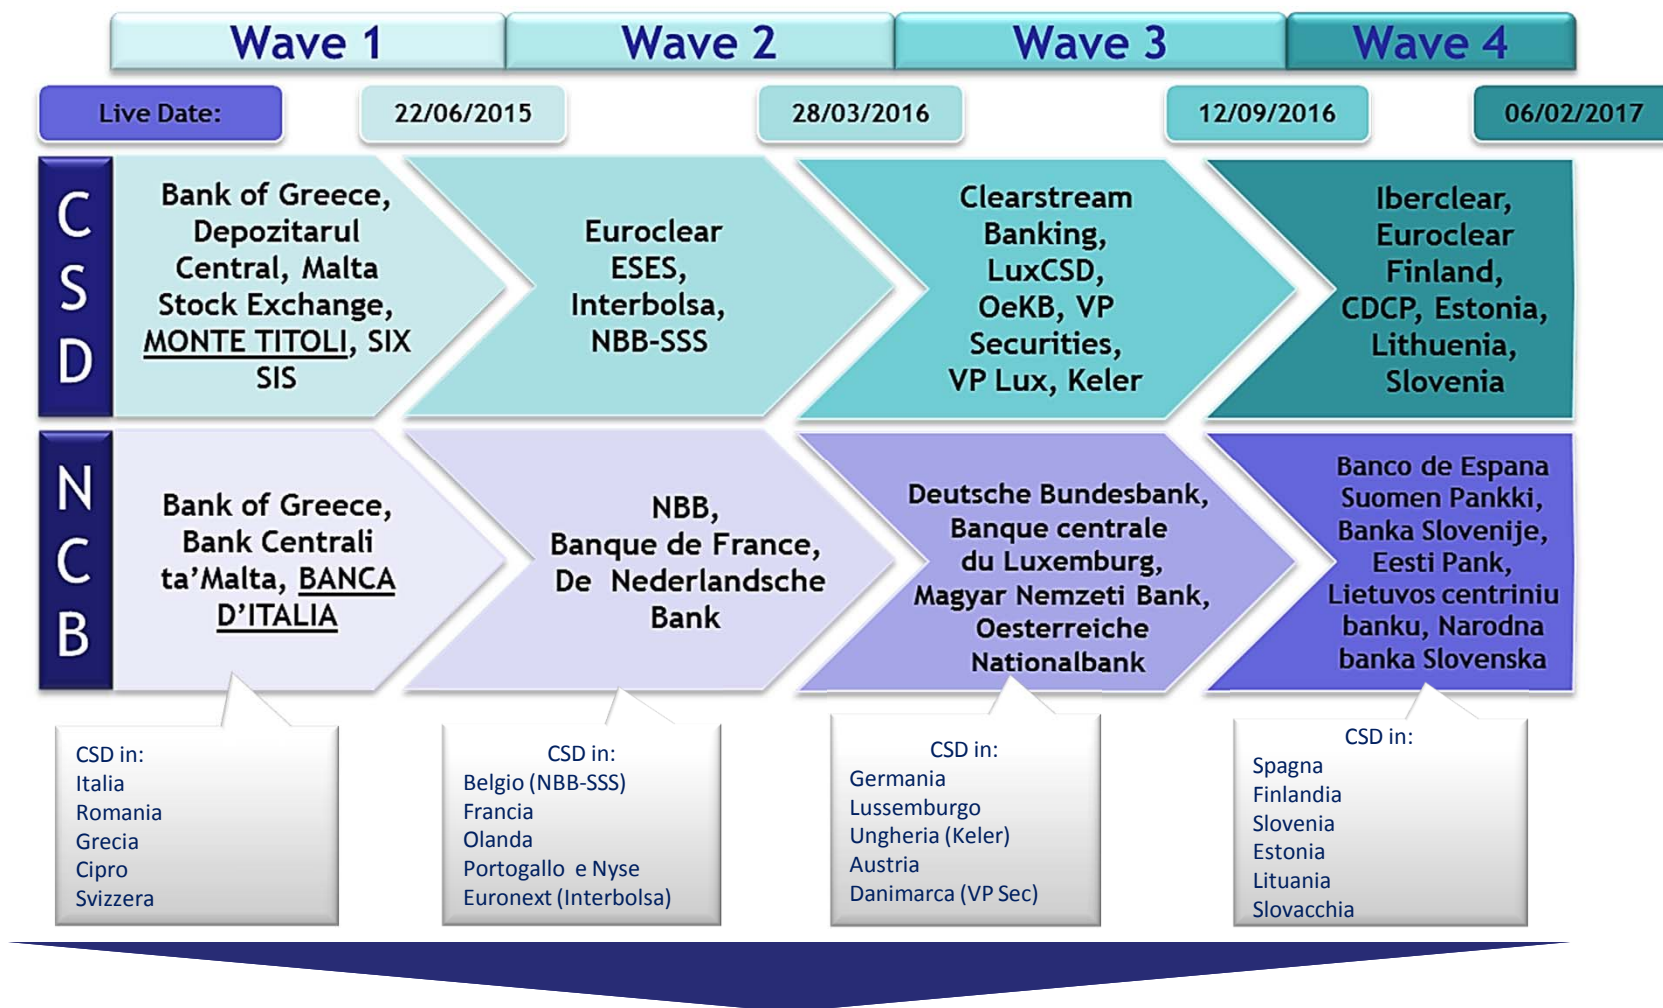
Wave 1 | Wave 2 | Wave 3 | Wave 4

Live Date: 22/06/2015 28/03/2016 12/09/2016 06/02/2017

CSD

Bank of Greece, Depozitarul Central, Malta Stock Exchange, MONTE TITOLI, SIX SIS

Euroclear ESES, Interbolsa, NBB-SSS

Clearstream Banking, LuxCSD, OeKB, VP Securities, VP Lux, Keler

Iberclear, Euroclear Finland, CDCP, Estonia, Lithuenia, Slovenia

NCB

Bank of Greece, Bank Centrali ta'Malta, BANCA D'ITALIA

NBB, Banque de France, De Nederlandsche Bank

Deutsche Bundesbank, Banque centrale du Luxemburg, Magyar Nemzeti Bank, Oesterreiche Nationalbank

Banco de Espana Suomen Pankki, Banka Slovenije, Eesti Pank, Lietuvos centriniu banku, Narodna banka Slovenska

CSD in:
Italia
Romania
Grecia
Cipro
Svizzera

CSD in:
Belgio (NBB-SSS)
Francia
Olanda
Portogallo e Nyse
Euronext (Interbolsa)

CSD in:
Germania
Lussemburgo
Ungheria (Keler)
Austria
Danimarca (VP Sec)

CSD in:
Spagna
Finlandia
Slovenia
Estonia
Lituania
Slovacchia